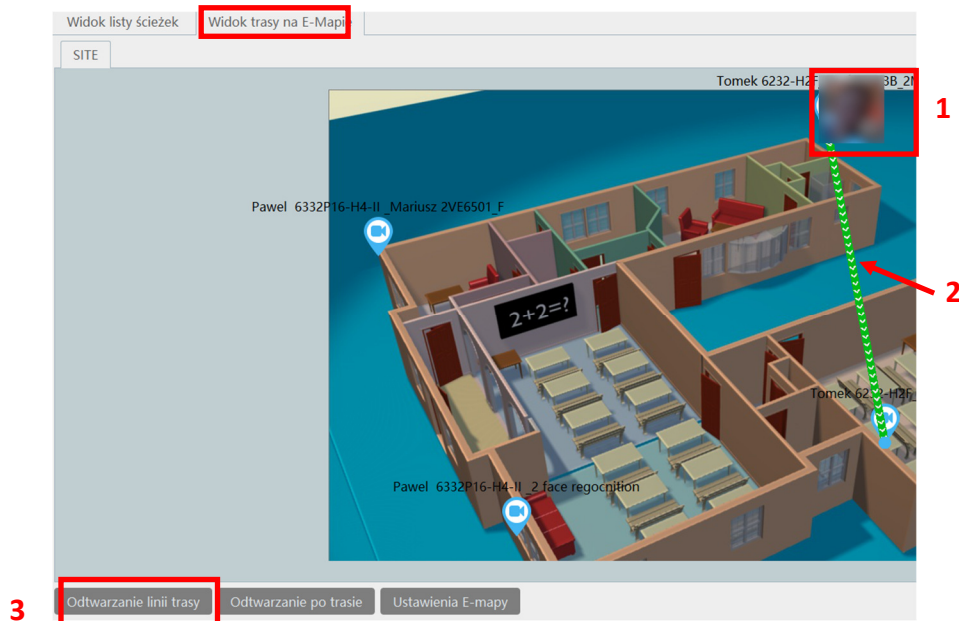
Widok listy ścieżek | Widok trasy na E-Mapie

SITE

Tomek 6232-H2F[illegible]3B_2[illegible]

1

Pawel 6332P16-H4-II _Mariusz 2VE6501_F

2+2=?

2

Tomek 62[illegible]2-H2F

Pawel 6332P16-H4-II _2 face regocnition

3

Odtwarzanie linii trasy | Odtwarzanie po trasie | Ustawienia E-mapy